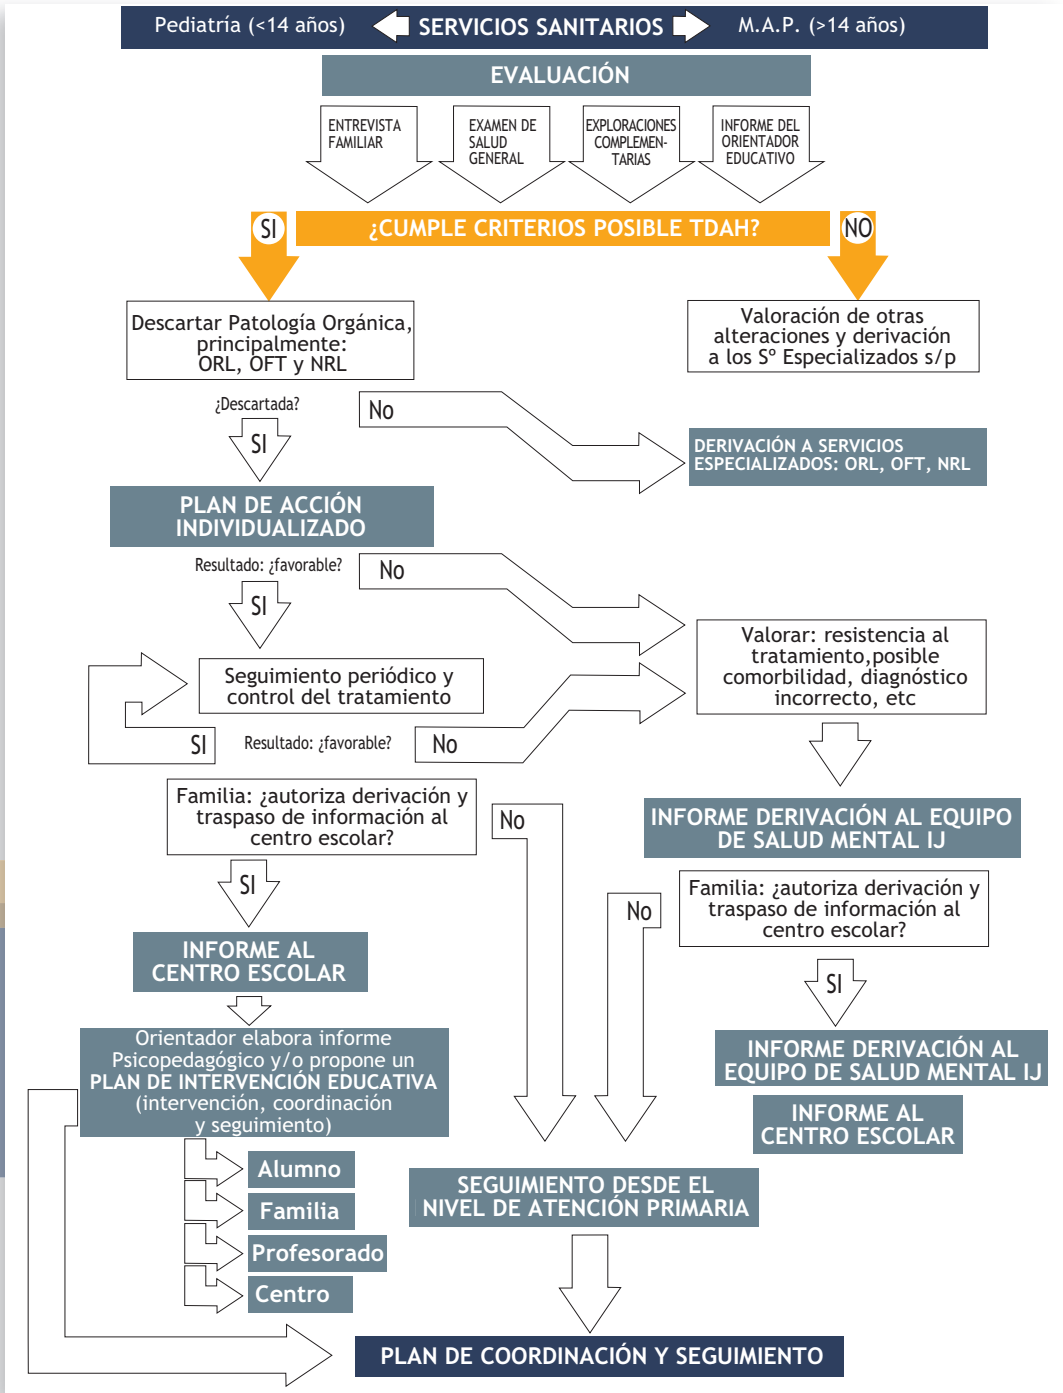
Pediatría (<14 años) SERVICIOS SANITARIOS M.A.P. (>14 años)

EVALUACIÓN

ENTREVISTA FAMILIAR

EXAMEN DE SALUD GENERAL

EXPLORACIONES COMPLEMENTARIAS

INFORME DEL ORIENTADOR EDUCATIVO

SI

¿CUMPLE CRITERIOS POSIBLE TDAH?

NO

Descartar Patología Orgánica, principalmente: ORL, OFT y NRL

Valoración de otras alteraciones y derivación a los S° Especializados s/p

¿Descartada?

No

SI

DERIVACIÓN A SERVICIOS ESPECIALIZADOS: ORL, OFT, NRL

PLAN DE ACCIÓN INDIVIDUALIZADO

Resultado: ¿favorable?

No

SI

Valorar: resistencia al tratamiento,posible comorbilidad, diagnóstico incorrecto, etc

Seguimiento periódico y control del tratamiento

SI

Resultado: ¿favorable?

No

Familia: ¿autoriza derivación y traspaso de información al centro escolar?

No

INFORME DERIVACIÓN AL EQUIPO DE SALUD MENTAL IJ

SI

No

Familia: ¿autoriza derivación y traspaso de información al centro escolar?

INFORME AL CENTRO ESCOLAR

SI

Orientador elabora informe Psicopedagógico y/o propone un PLAN DE INTERVENCIÓN EDUCATIVA (intervención, coordinación y seguimiento)

INFORME DERIVACIÓN AL EQUIPO DE SALUD MENTAL IJ

INFORME AL CENTRO ESCOLAR

Alumno

Familia

Profesorado

Centro

SEGUIMIENTO DESDE EL NIVEL DE ATENCIÓN PRIMARIA

PLAN DE COORDINACIÓN Y SEGUIMIENTO